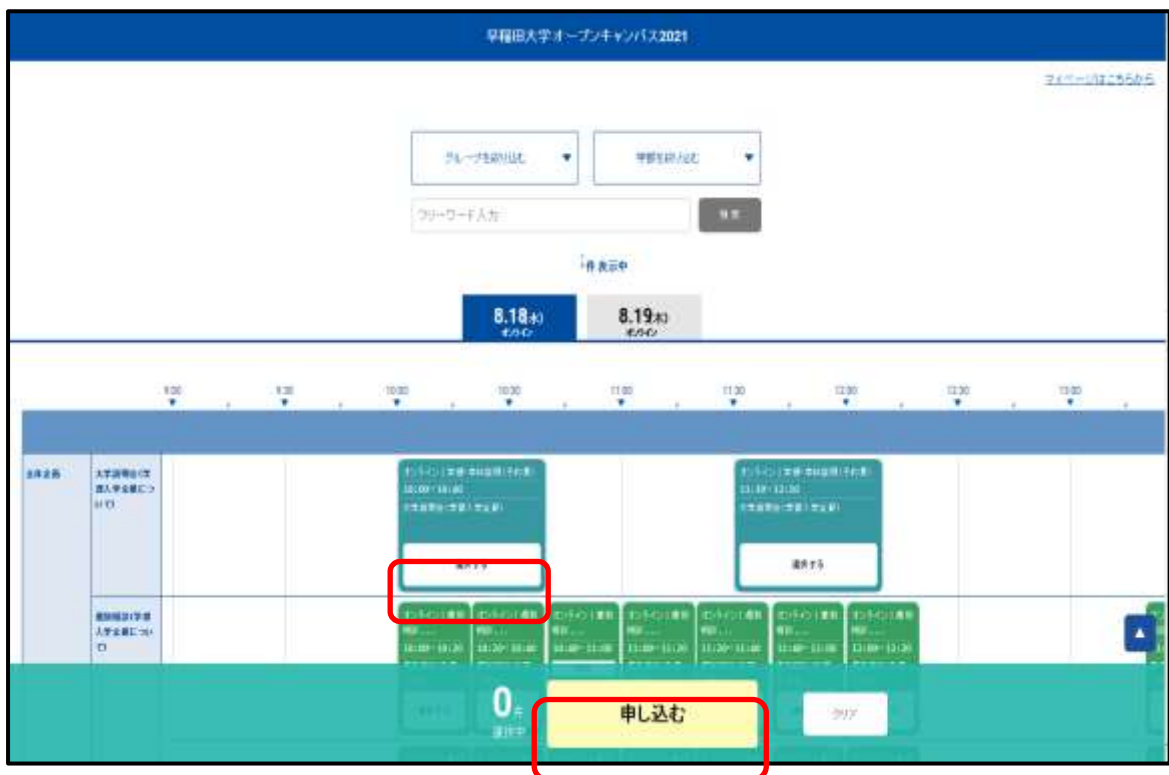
早稲田大学オープンキャンパス2021

マイページはこちらから

グループを絞り込む ▼

学部を絞り込む ▼

フリーワード入力

検索

件表示中

8.18(水) オンライン

8.19(木) オンライン

9:00
9:30
10:00
10:30
11:00
11:30
12:00
12:30
13:00

全体企画

大学説明会(学部入学全般について)

オンライン | 本部・各社会間(それ用)
10:00～10:40
大学説明会(学部入学全般)

選択する

オンライン | 本部・各社会間(それ用)
11:30～12:10
大学説明会(学部入学全般)

選択する

個別相談(学部入学全般について)

オンライン | 個別相談…
10:00～10:20

オンライン | 個別相談…
10:20～10:40

オンライン | 個別相談…
10:40～11:00

オンライン | 個別相談…
11:00～11:20

オンライン | 個別相談…
11:20～11:40

オンライン | 個別相談…
11:40～12:00

オンライン | 個別相談…
12:00～12:20

0件 選択中

申し込む

クリア